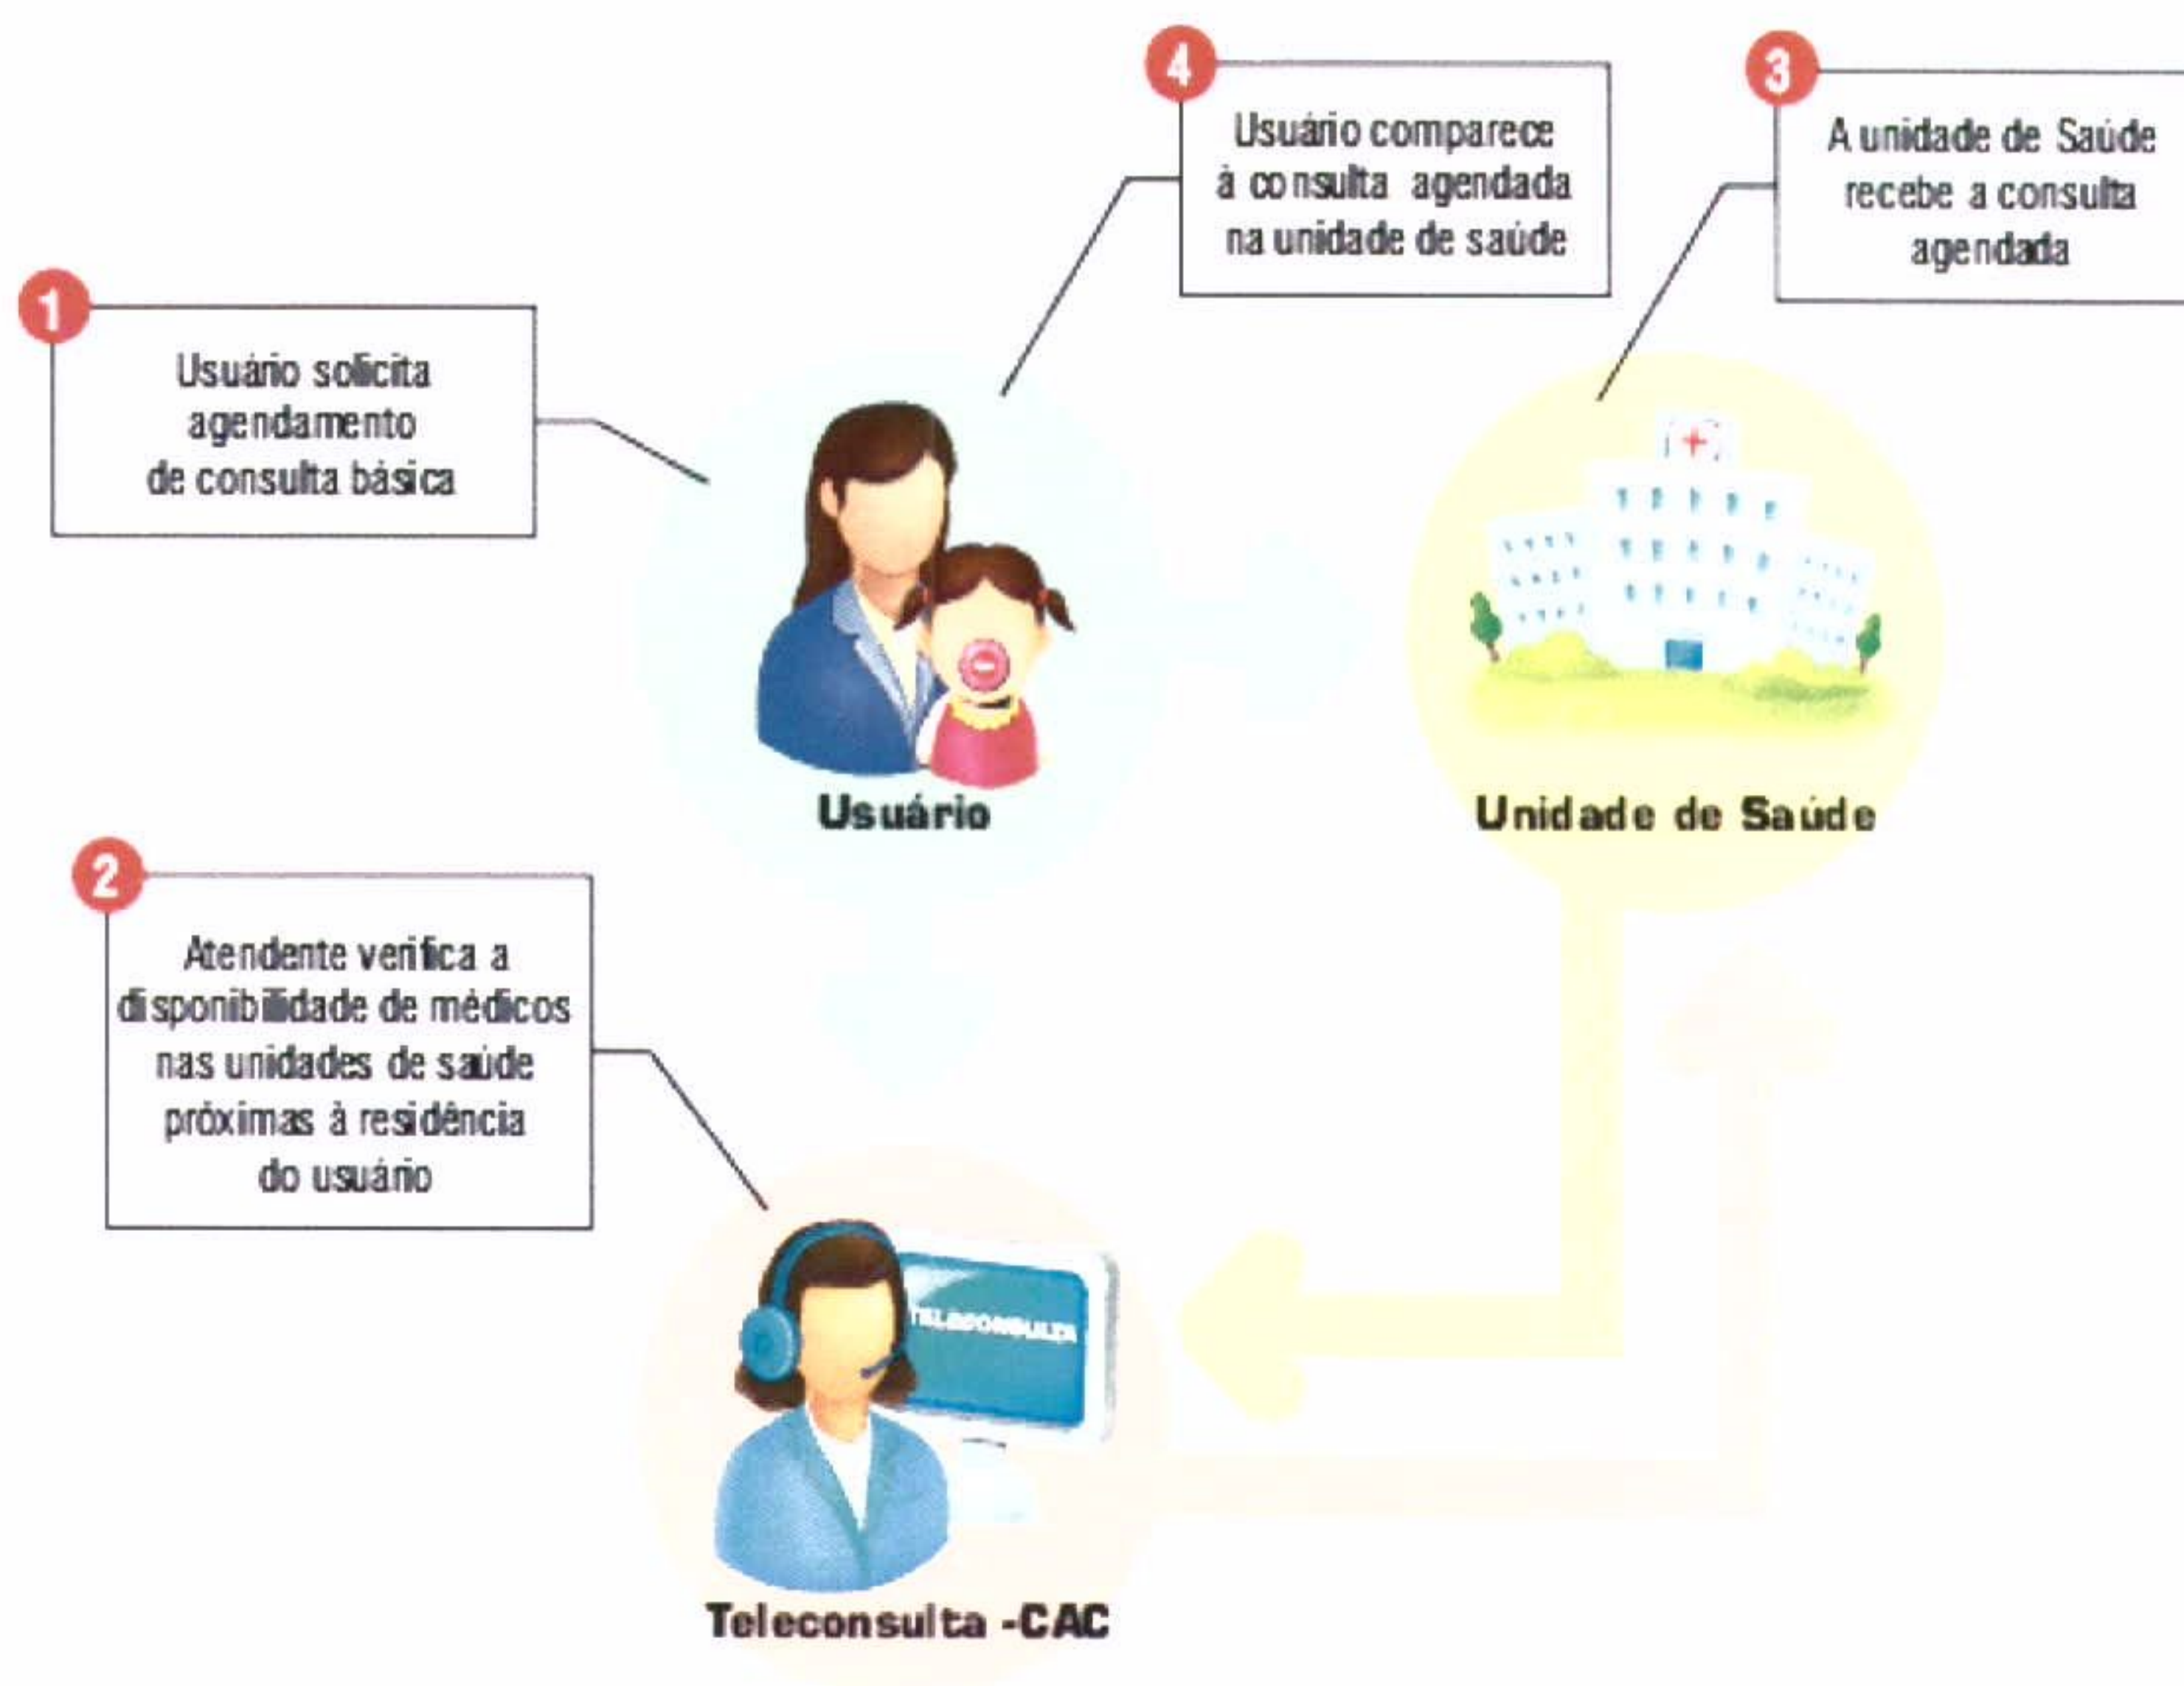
4
Usuário comparece à consulta agendada na unidade de saúde

3
A unidade de Saúde recebe a consulta agendada

1
Usuário solicita agendamento de consulta básica

Usuário

Unidade de Saúde

2
Atendente verifica a disponibilidade de médicos nas unidades de saúde próximas à residência do usuário

TELECONSULTA

Teleconsulta -CAC